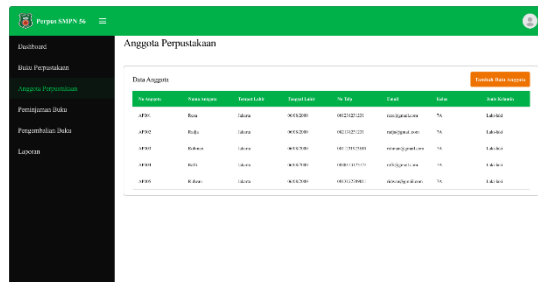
Perpus SMPN 56 ☰

Dashboard
Buku Perpustakaan
Anggota Perpustakaan
Peminjaman Buku
Pengembalian Buku
Laporan

Anggota Perpustakaan

Data Anggota

Tambah Data Anggota

| No Anggota | Nama Anggota | Tempat Lahir | Tanggal Lahir | No Telp | Email | Kelas | Jenis Kelamin |
|---|---|---|---|---|---|---|---|
| AF001 | Rara | Jakarta | 06/03/2000 | 082123123123 | rara@gmail.com | 7A | Laki-laki |
| AF002 | Budju | Jakarta | 06/03/2000 | 082123123123 | rudu@gmail.com | 7A | Laki-laki |
| AF003 | Rahman | Jakarta | 06/03/2000 | 081123123680 | rahman@gmail.com | 7A | Laki-laki |
| AF004 | Rofik | Jakarta | 06/03/2000 | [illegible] | rofik@gmail.com | 7A | Laki-laki |
| AF005 | Ridwan | Jakarta | 06/03/2000 | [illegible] | ridwan@gmail.com | 7A | Laki-laki |